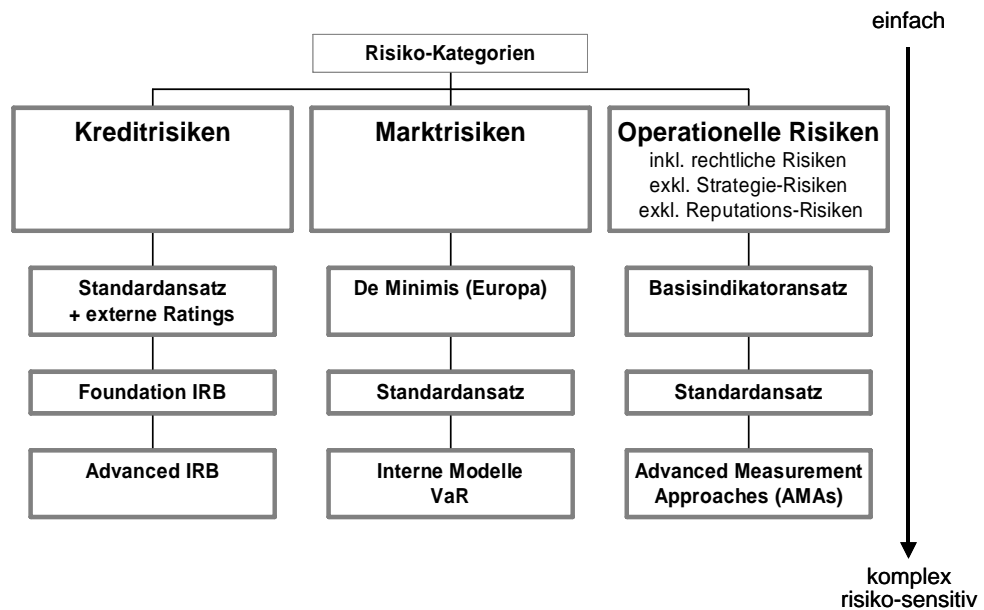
einfach

Risiko-Kategorien

Kreditrisiken

Marktrisiken

Operationelle Risiken
inkl. rechtliche Risiken
exkl. Strategie-Risiken
exkl. Reputations-Risiken

Standardansatz
+ externe Ratings

Foundation IRB

Advanced IRB

De Minimis (Europa)

Standardansatz

Interne Modelle
VaR

Basisindikatoransatz

Standardansatz

Advanced Measurement
Approaches (AMAs)

komplex
risiko-sensitiv